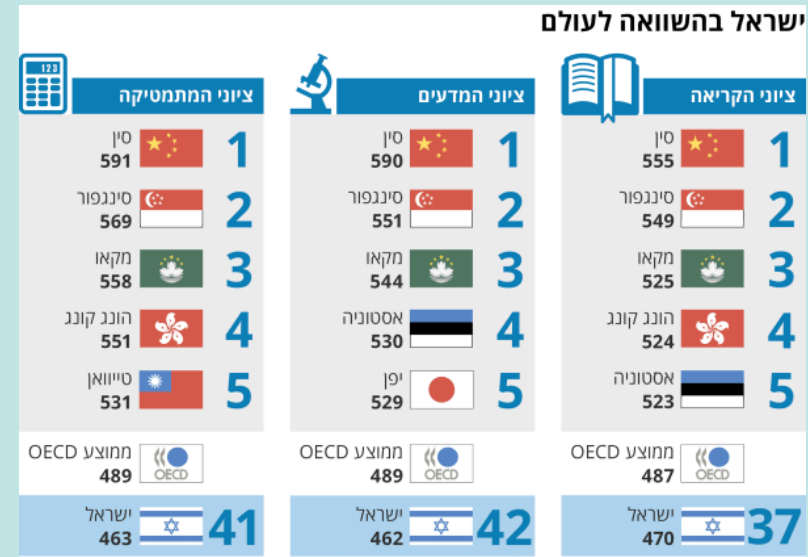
ישראל בהשוואה לעולם

ציוני הקריאה

1 סין 555
2 סינגפור 549
3 מקאו 525
4 הונג קונג 524
5 אסטוניה 523

ממוצע OECD 487
OECD

37 ישראל 470

ציוני המדעים

1 סין 590
2 סינגפור 551
3 מקאו 544
4 אסטוניה 530
5 יפן 529

ממוצע OECD 489
OECD

42 ישראל 462

ציוני המתמטיקה

123

1 סין 591
2 סינגפור 569
3 מקאו 558
4 הונג קונג 551
5 טייוואן 531

ממוצע OECD 489
OECD

41 ישראל 463